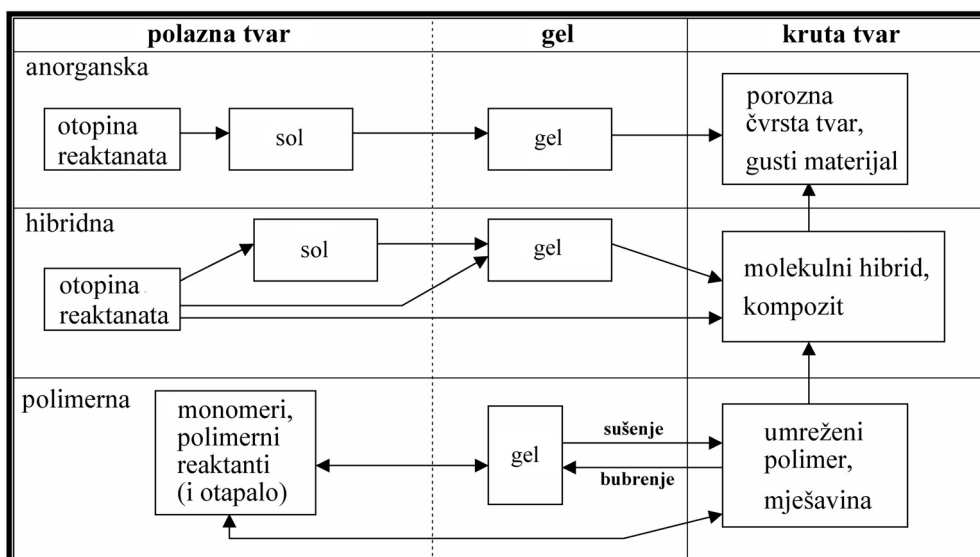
| polazna tvar | gel | kruta tvar |
|---|---|---|
| anorganska | | |
| otopina reaktanata → sol | → gel | → porozna čvrsta tvar, gusti materijal |
| hibridna | | |
| otopina reaktanata → sol | → gel | → molekulni hibrid, kompozit |
| polimerna | | |
| monomeri, polimerni reaktanti (i otapalo) | ↔ gel | sušenje → umreženi polimer, mješavina ← bubrenje |